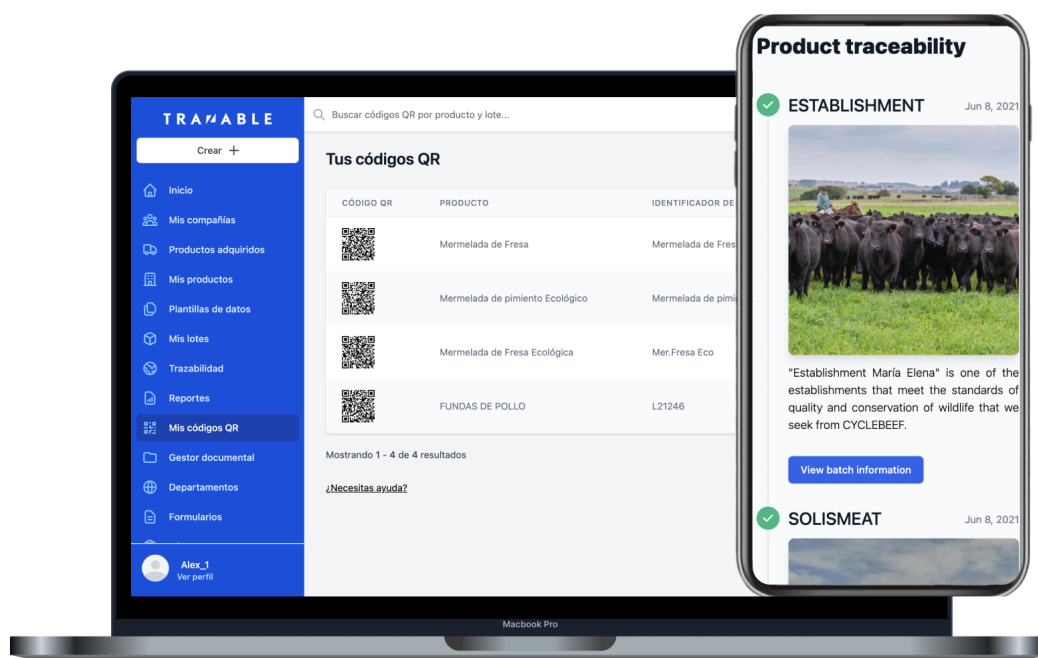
TRAZABLE

Crear +

Inicio
Mis compañías
Productos adquiridos
Mis productos
Plantillas de datos
Mis lotes
Trazabilidad
Reportes
Mis códigos QR
Gestor documental
Departamentos
Formularios

Alex_1
Ver perfil

Buscar códigos QR por producto y lote...

Tus códigos QR

| CÓDIGO QR | PRODUCTO | IDENTIFICADOR DE |
|---|---|---|
| | Mermelada de Fresa | Mermelada de Fres |
| | Mermelada de pimiento Ecológico | Mermelada de pimi |
| | Mermelada de Fresa Ecológica | Mer.Fresa Eco |
| | FUNDAS DE POLLO | L21246 |

Mostrando 1 - 4 de 4 resultados

¿Necesitas ayuda?

Macbook Pro

Product traceability

ESTABLISHMENT Jun 8, 2021

"Establishment María Elena" is one of the establishments that meet the standards of quality and conservation of wildlife that we seek from CYCLEBEEF.

View batch information

SOLISMEAT Jun 8, 2021